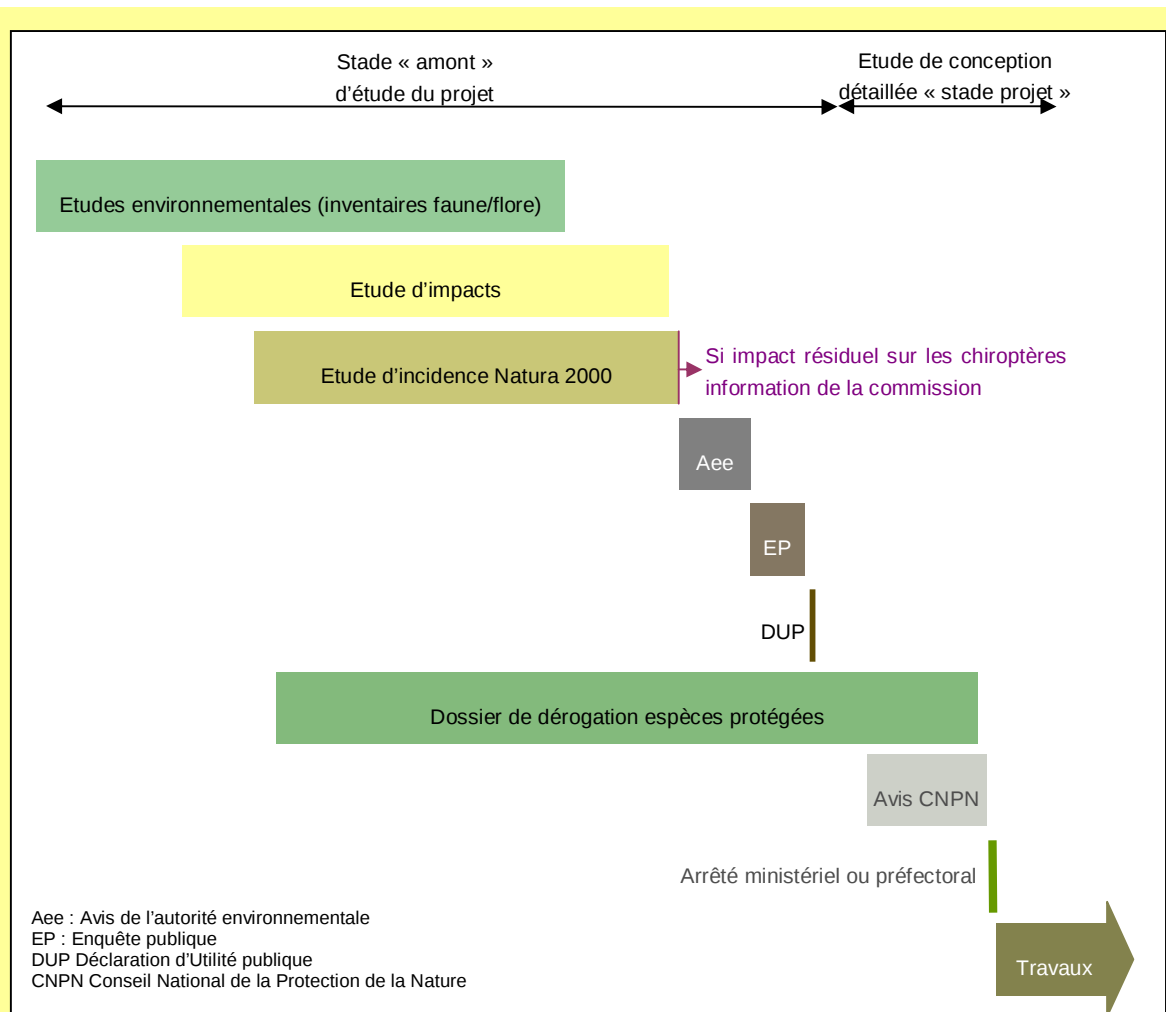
Stade « amont » d'étude du projet

Etude de conception détaillée « stade projet »

Etudes environnementales (inventaires faune/flore)

Etude d'impacts

Etude d'incidence Natura 2000

Si impact résiduel sur les chiroptères information de la commission

Aee

EP

DUP

Dossier de dérogation espèces protégées

Avis CNPN

Arrêté ministériel ou préfectoral

Aee : Avis de l'autorité environnementale
EP : Enquête publique
DUP Déclaration d'Utilité publique
CNPN Conseil National de la Protection de la Nature

Travaux